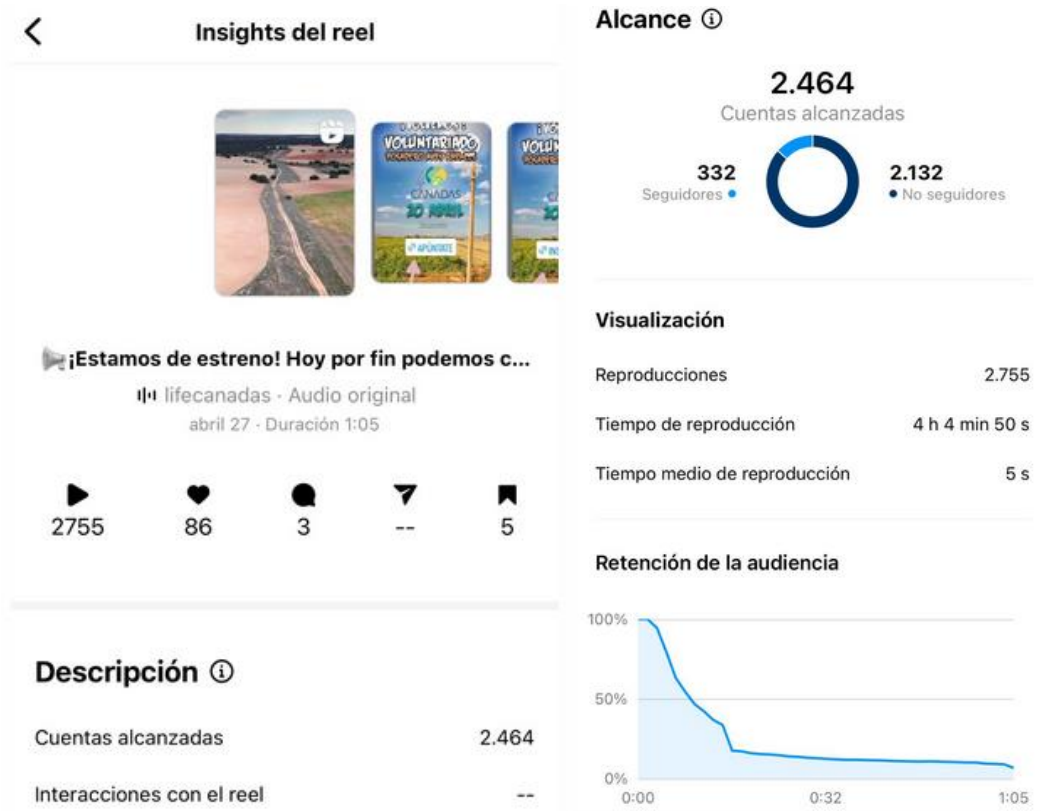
Insights del reel

VOLUNTARIADO
CAÑADAS
20 ABRIL
APÚNTATE

¡Estamos de estreno! Hoy por fin podemos c...
lifecanadas · Audio original
abril 27 · Duración 1:05

2755
86
3
--
5

Descripción ⓘ

Cuentas alcanzadas 2.464

Interacciones con el reel --

Alcance ⓘ

2.464
Cuentas alcanzadas

332
Seguidores

2.132
No seguidores

Visualización

Reproducciones 2.755

Tiempo de reproducción 4 h 4 min 50 s

Tiempo medio de reproducción 5 s

Retención de la audiencia

100%
50%
0%
0:00
0:32
1:05